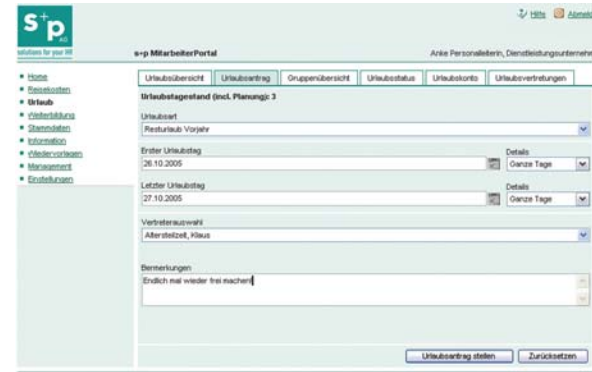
s+p AG

solutions for your HR

Hilfe Abmeld

s+p MitarbeiterPortal

Anke Personalleiterin, Dienstleistungsunternehm

• Home
• Reisekosten
• Urlaub
• Weiterbildung
• Stammdaten
• Information
• Wiedervorlagen
• Management
• Einstellungen

Urlaubsübersicht | Urlaubsantrag | Gruppenübersicht | Urlaubsstatus | Urlaubskonto | Urlaubsvertretungen

Urlaubstagestand (incl. Planung): 3

Urlaubsart
Resturlaub Vorjahr

Erster Urlaubstag
26.10.2005

Details
Ganze Tage

Letzter Urlaubstag
27.10.2005

Details
Ganze Tage

Vertreterauswahl
Altersteilzeit, Klaus

Bemerkungen
Endlich mal wieder frei machen!

Urlaubsantrag stellen | Zurücksetzen